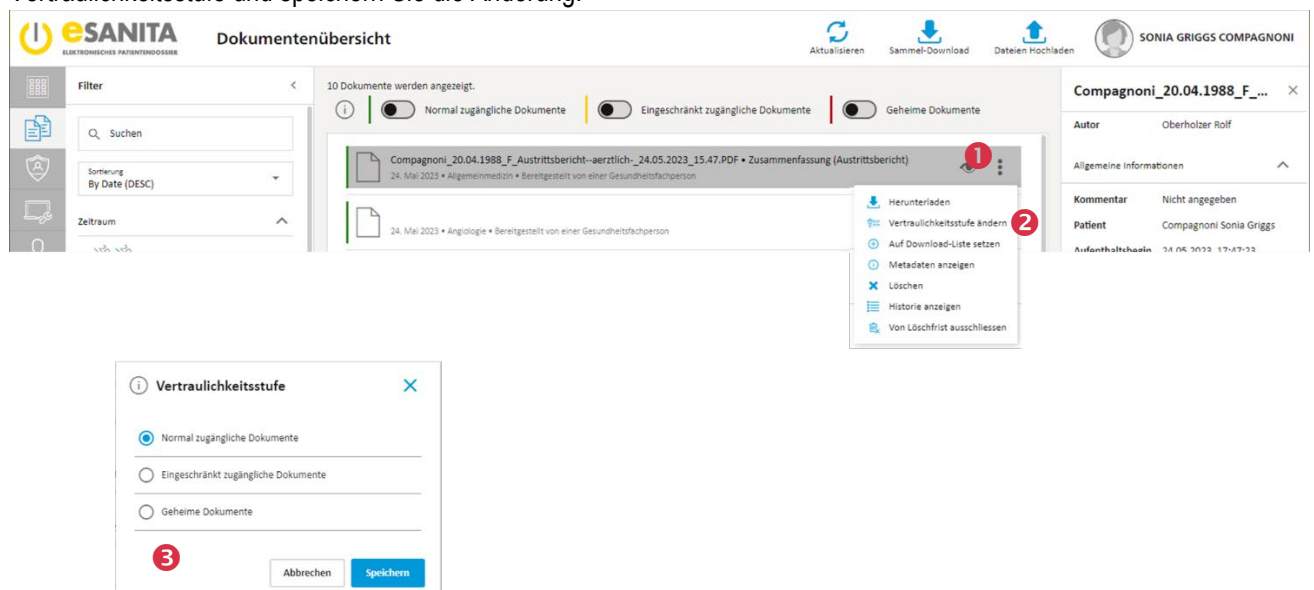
Vertraulichkeitsstufe und speichern Sie die Änderung.

eSANITA
ELEKTRONISCHES PATIENTENDOSSIER

Dokumentenübersicht

Aktualisieren
Sammel-Download
Dateien Hochladen
SONIA GRIGGS COMPAGNONI

Filter

Suchen

Sortierung
By Date (DESC)

Zeitraum

10 Dokumente werden angezeigt.

Normal zugängliche Dokumente
Eingeschränkt zugängliche Dokumente
Geheime Dokumente

Compagnoni_20.04.1988_F_Austrittsbericht--aerztlich-_24.05.2023_15.47.PDF • Zusammenfassung (Austrittsbericht)
24. Mai 2023 • Allgemeinmedizin • Bereitgestellt von einer Gesundheitsfachperson

1

24. Mai 2023 • Angiologie • Bereitgestellt von einer Gesundheitsfachperson

Herunterladen
Vertraulichkeitsstufe ändern
2
Auf Download-Liste setzen
Metadaten anzeigen
Löschen
Historie anzeigen
Von Löschfrist ausschliessen

Compagnoni_20.04.1988_F_...

Autor Oberholzer Rolf

Allgemeine Informationen

Kommentar Nicht angegeben
Patient Compagnoni Sonia Griggs
Aufenthaltsbeginn 24.05.2023 17:47:23

Vertraulichkeitsstufe

Normal zugängliche Dokumente
Eingeschränkt zugängliche Dokumente
Geheime Dokumente

3

Abbrechen
Speichern